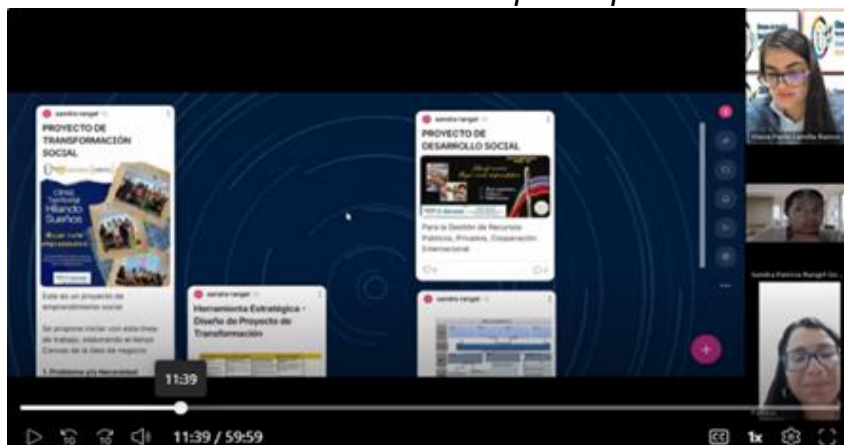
sandra rangel

PROYECTO DE TRANSFORMACIÓN SOCIAL

Hilando Sueños

Esta es un proyecto de emprendimiento social

Se propone iniciar con esta línea de trabajo, elaborando el lienzo Canvas de la idea de negocio

1. Problema y/o Necesidad

sandra rangel

Herramienta Estratégica - Diseño de Proyecto de Transformación

sandra rangel

PROYECTO DE DESARROLLO SOCIAL

Para la Gestión de Recursos Públicos, Privados, Cooperación Internacional

sandra rangel

Sandra Patricia Rangel

11:39

11:39 / 59:59

1x